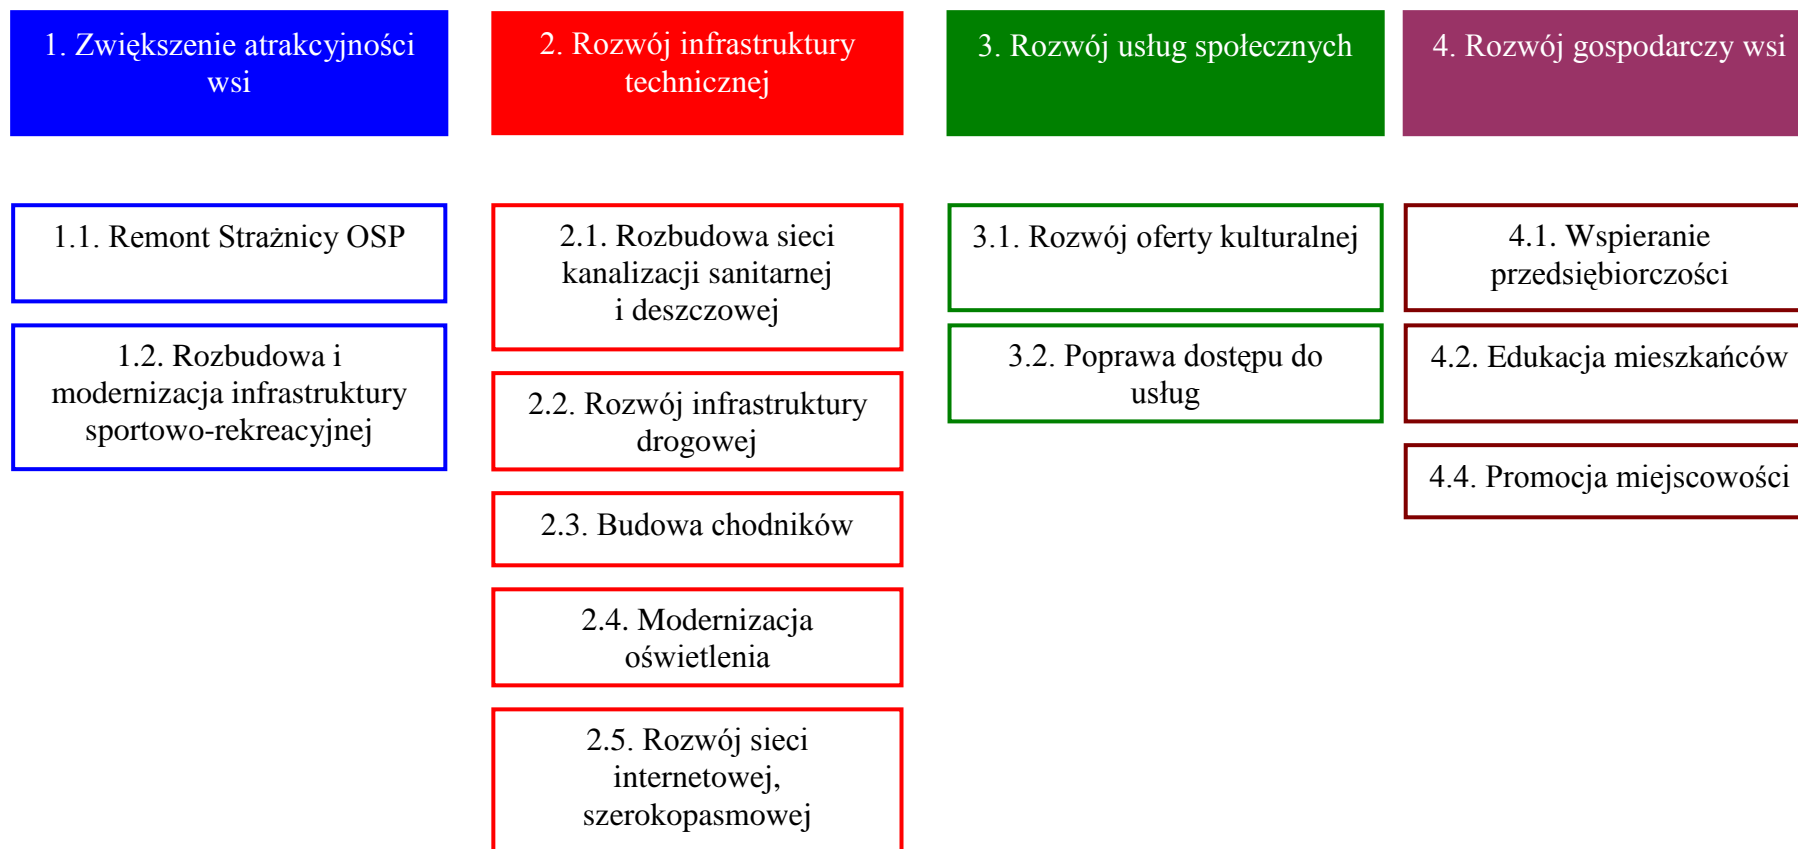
1. Zwiększenie atrakcyjności wsi

1.1. Remont Strażnicy OSP

1.2. Rozbudowa i modernizacja infrastruktury sportowo-rekreacyjnej

2. Rozwój infrastruktury technicznej

2.1. Rozbudowa sieci kanalizacji sanitarnej i deszczowej

2.2. Rozwój infrastruktury drogowej

2.3. Budowa chodników

2.4. Modernizacja oświetlenia

2.5. Rozwój sieci internetowej, szerokopasmowej

3. Rozwój usług społecznych

3.1. Rozwój oferty kulturalnej

3.2. Poprawa dostępu do usług

4. Rozwój gospodarczy wsi

4.1. Wspieranie przedsiębiorczości

4.2. Edukacja mieszkańców

4.4. Promocja miejscowości